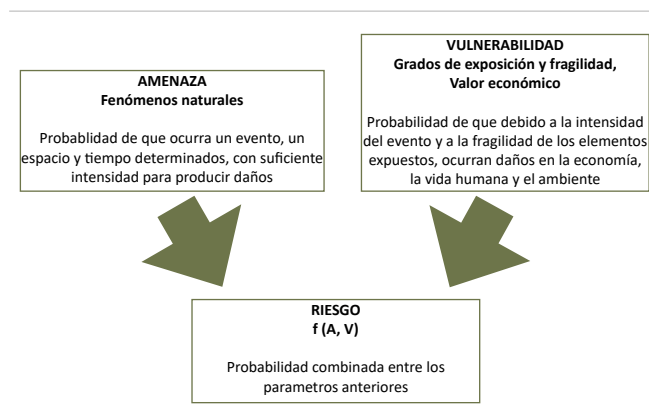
AMENAZA
Fenómenos naturales

Probabilidad de que ocurra un evento, un espacio y tiempo determinados, con suficiente intensidad para producir daños

VULNERABILIDAD
Grados de exposición y fragilidad, Valor económico

Probabilidad de que debido a la intensidad del evento y a la fragilidad de los elementos expuestos, ocurran daños en la economía, la vida humana y el ambiente

RIESGO
f (A, V)

Probabilidad combinada entre los parametros anteriores